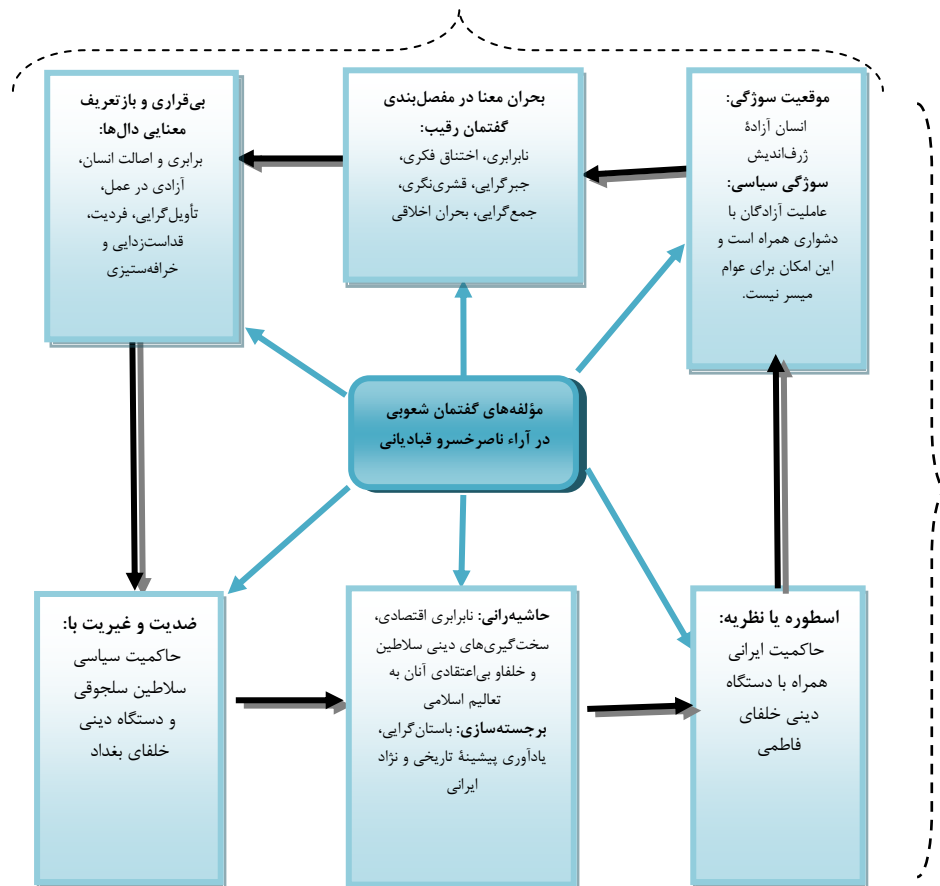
موقعیت سوژگی:
انسان آزادهٔ ژرفاندیش
سوژگی سیاسی:
عاملیت آزادگان با دشواری همراه است و این امکان برای عوام میسر نیست.

بحران معنا در مفصل‌بندی
گفتمان رقیب:
نابرابری، اختناق فکری، جبرگرایی، قشری‌نگری، جمع‌گرایی، بحران اخلاقی

بی‌قراری و بازتعریف
معنایی دال‌ها:
برابری و اصالت انسان، آزادی در عمل، تأویل‌گرایی، فردیت، قداست‌زدایی و خرافه‌ستیزی

مؤلفه‌های گفتمان شعوبی
در آراء ناصرخسرو قبادیانی

ضدیت و غیریت با:
حاکمیت سیاسی سلاطین سلجوقی و دستگاه دینی خلفای بغداد

حاشیه‌رانی: نابرابری اقتصادی، سخت‌گیری‌های دینی سلاطین و خلفاو بی‌اعتقادی آنان به تعالیم اسلامی
برجسته‌سازی: باستان‌گرایی، یادآوری پیشینهٔ تاریخی و نژاد ایرانی

اسطوره یا نظریه:
حاکمیت ایرانی همراه با دستگاه دینی خلفای فاطمی